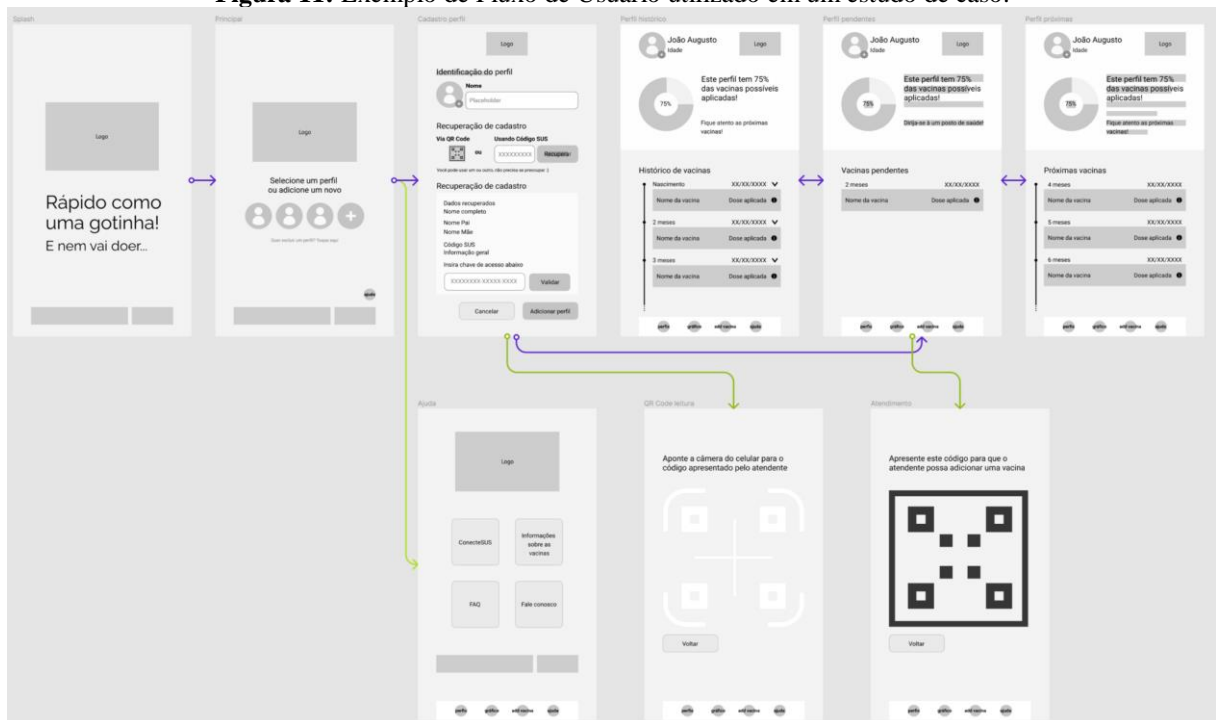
Figura 11: Exemplo de Fluxo de Usuário utilizado em um estudo de caso.

Splash

Logo

Rápido como uma gotinha!
E nem vai doer...

Principal

Logo

Selecione um perfil ou adicione um novo

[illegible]

ajuda

Cadastro perfil

Logo

Identificação do perfil

Nome

Placeholder

Recuperação de cadastro

Via QR Code

Usando Código SUS

ou

XXXXXXXX

Recuperar

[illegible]

Recuperação de cadastro

Dados recuperados
Nome completo

Nome Pai
Nome Mãe

Código SUS
Informação geral

Insira chave de acesso abaixo

XXXXXXXX-XXXXX-XXXX

Validar

Cancelar

Adicionar perfil

Perfil histórico

João Augusto
Idade

Logo

75%

Este perfil tem 75% das vacinas possíveis aplicadas!

Fique atento as próximas vacinas!

Histórico de vacinas

Nascimento XX/XX/XXXX
Nome da vacina Dose aplicada
2 meses XX/XX/XXXX
Nome da vacina Dose aplicada
3 meses XX/XX/XXXX
Nome da vacina Dose aplicada

perfis gráfico add vacina ajuda

Perfil pendentes

João Augusto
Idade

Logo

75%

Este perfil tem 75% das vacinas possíveis aplicadas!

Dirija-se à um posto de saúde!

Vacinas pendentes

2 meses XX/XX/XXXX
Nome da vacina Dose aplicada

perfis gráfico add vacina ajuda

Perfil próximas

João Augusto
Idade

Logo

75%

Este perfil tem 75% das vacinas possíveis aplicadas!

Fique atento as próximas vacinas!

Próximas vacinas

4 meses XX/XX/XXXX
Nome da vacina Dose aplicada
5 meses XX/XX/XXXX
Nome da vacina Dose aplicada
6 meses XX/XX/XXXX
Nome da vacina Dose aplicada

perfis gráfico add vacina ajuda

Ajuda

Logo

ConecteSUS

Informações sobre as vacinas

FAQ

Fale conosco

perfis gráfico add vacina ajuda

QR Code leitura

Aponte a câmera do celular para o código apresentado pelo atendente

Voltar

perfis gráfico add vacina ajuda

Atendimento

Apresente este código para que o atendente possa adicionar uma vacina

Voltar

perfis gráfico add vacina ajuda